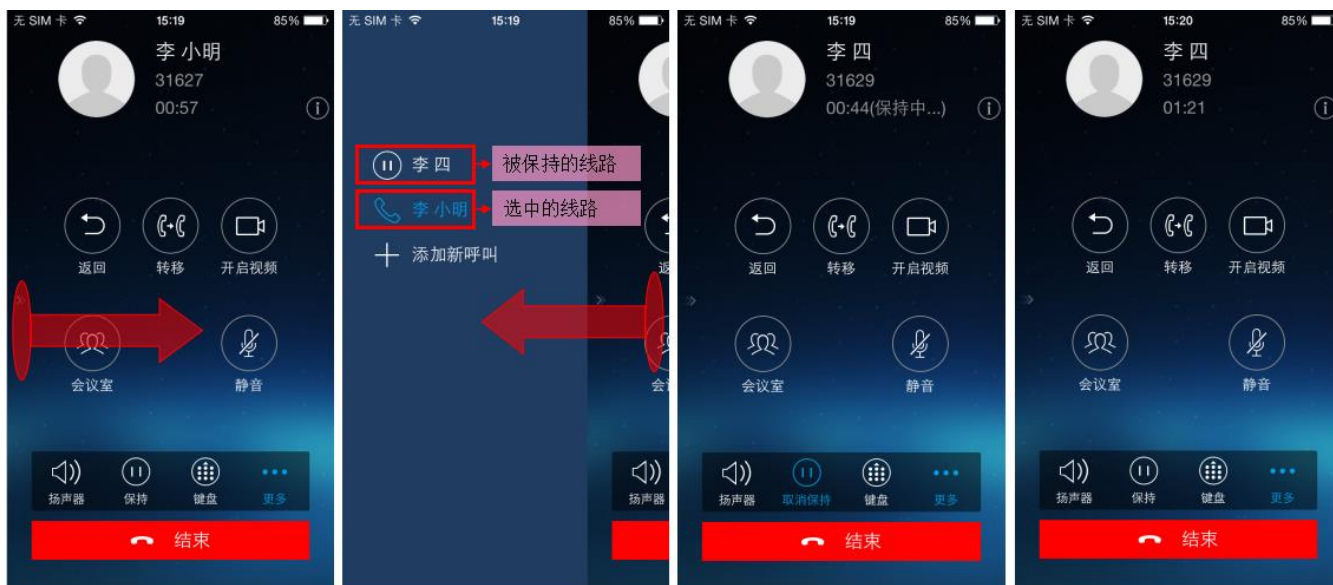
无 SIM 卡 15:19 85%

李小明
31627
00:57

返回 转移 开启视频
会议室 静音
扬声器 保持 键盘 更多
结束

无 SIM 卡 15:19 85%

李四 被保持的线路
李小明 选中的线路
添加新呼叫

返
会
扬声器

无 SIM 卡 15:19 85%

李四
31629
00:44(保持中...)

返回 转移 开启视频
会议室 静音
扬声器 取消保持 键盘 更多
结束

无 SIM 卡 15:20 85%

李四
31629
01:21

返回 转移 开启视频
会议室 静音
扬声器 保持 键盘 更多
结束